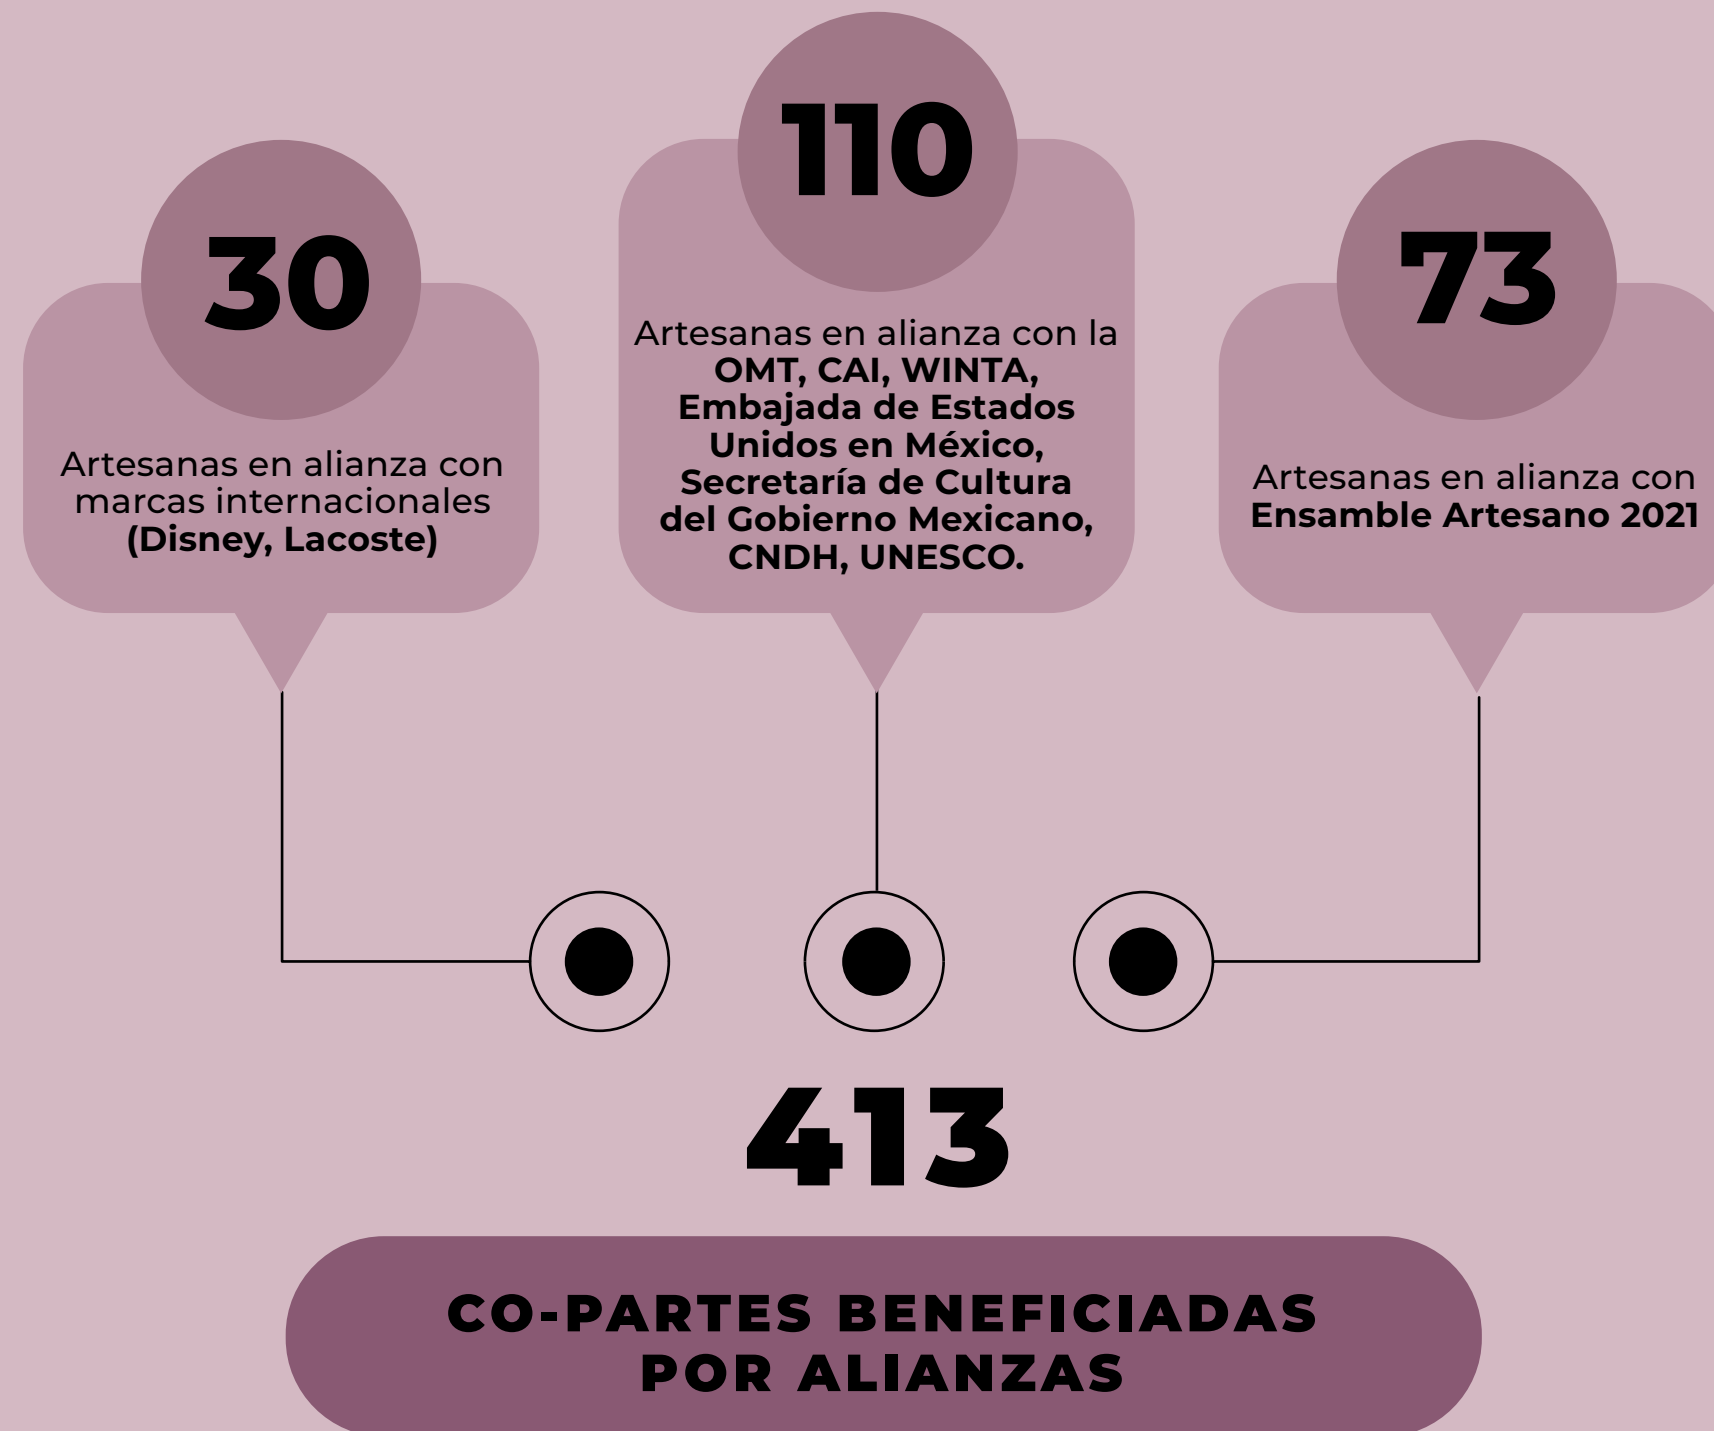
30

Artesanas en alianza con marcas internacionales (Disney, Lacoste)

110

Artesanas en alianza con la OMT, CAI, WINTA, Embajada de Estados Unidos en México, Secretaría de Cultura del Gobierno Mexicano, CNDH, UNESCO.

73

Artesanas en alianza con Ensamble Artesano 2021

413

CO-PARTES BENEFICIADAS POR ALIANZAS